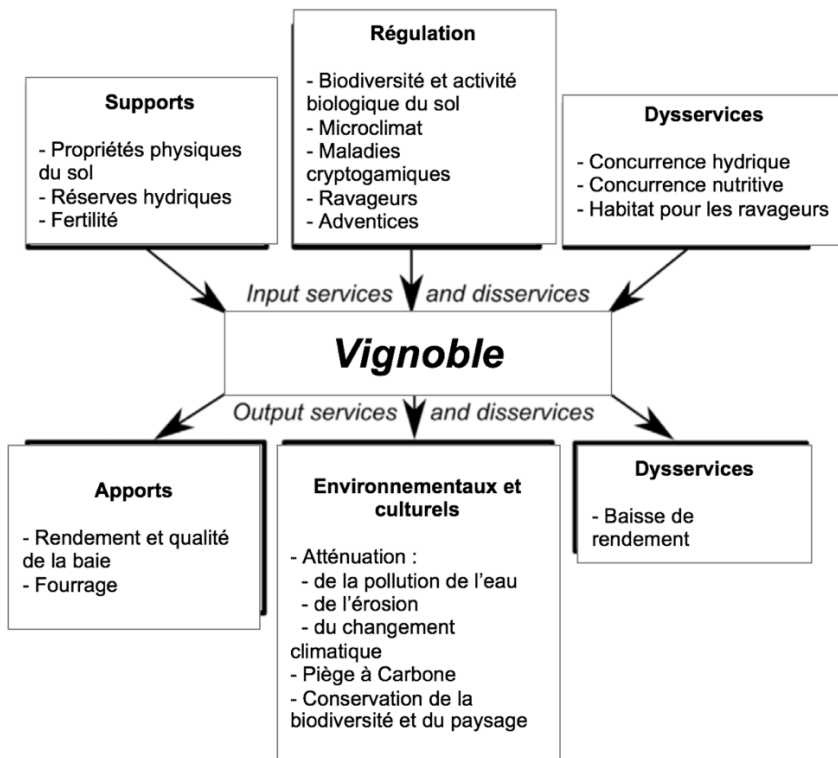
Supports

- Propriétés physiques du sol
- Réserves hydriques
- Fertilité

Régulation

- Biodiversité et activité biologique du sol
- Microclimat
- Maladies cryptogamiques
- Ravageurs
- Adventices

Dysservices

- Concurrence hydrique
- Concurrence nutritive
- Habitat pour les ravageurs

Input services and disservices

Vignoble

Output services and disservices

Apports

- Rendement et qualité de la baie
- Fourrage

Environnementaux et culturels

- Atténuation :
- de la pollution de l'eau
- de l'érosion
- du changement climatique
- Piège à Carbone
- Conservation de la biodiversité et du paysage

Dysservices

- Baisse de rendement